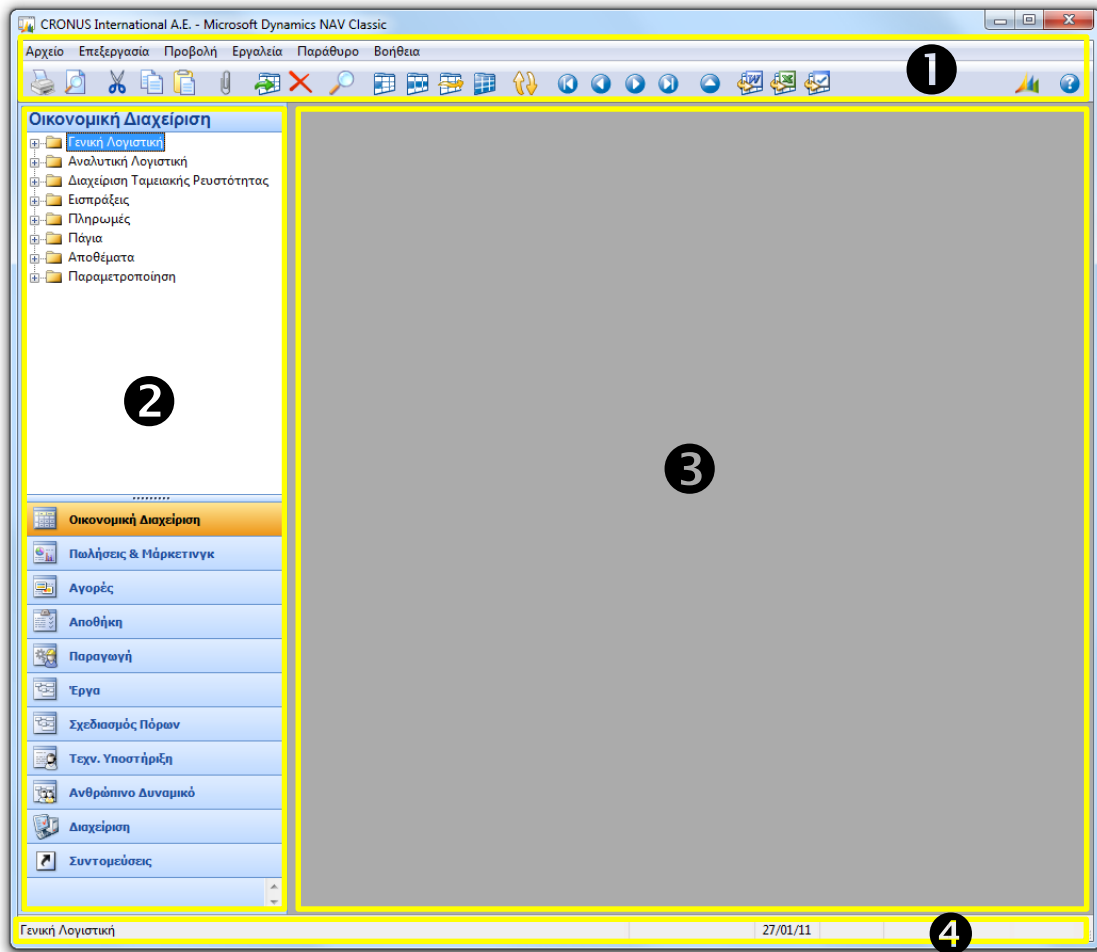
CRONUS International A.E. - Microsoft Dynamics NAV Classic

Αρχείο Επεξεργασία Προβολή Εργαλεία Παράθυρο Βοήθεια

❶

Οικονομική Διαχείριση
Γενική Λογιστική
Αναλυτική Λογιστική
Διαχείριση Ταμειακής Ρευστότητας
Εισπράξεις
Πληρωμές
Πάγια
Αποθέματα
Παραμετροποίηση

❷

Οικονομική Διαχείριση
Πωλήσεις & Μάρκετινγκ
Αγορές
Αποθήκη
Παραγωγή
Έργα
Σχεδιασμός Πόρων
Τεχν. Υποστήριξη
Ανθρώπινο Δυναμικό
Διαχείριση
Συντομεύσεις

❸

Γενική Λογιστική 27/01/11

❹